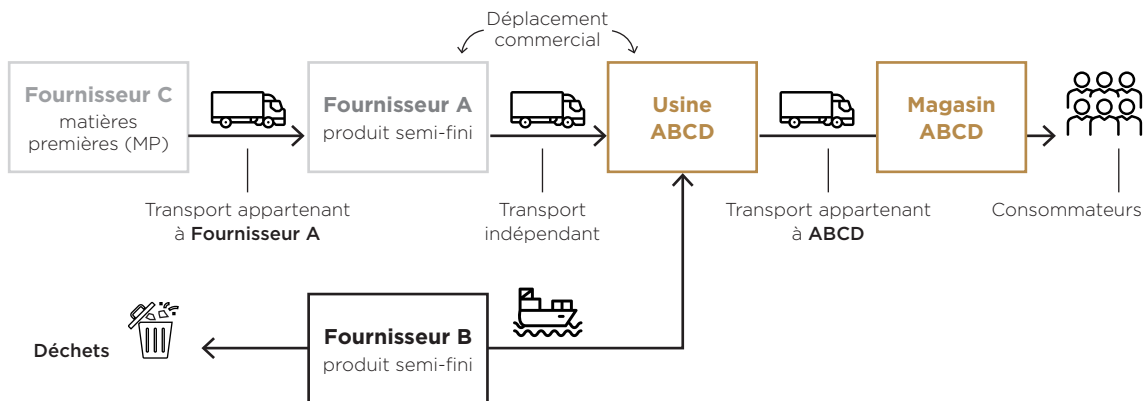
Déplacement commercial

Fournisseur C
matières premières (MP)

Fournisseur A
produit semi-fini

Usine ABCD

Magasin ABCD

Transport appartenant à Fournisseur A

Transport indépendant

Transport appartenant à ABCD

Consommateurs

Déchets

Fournisseur B
produit semi-fini